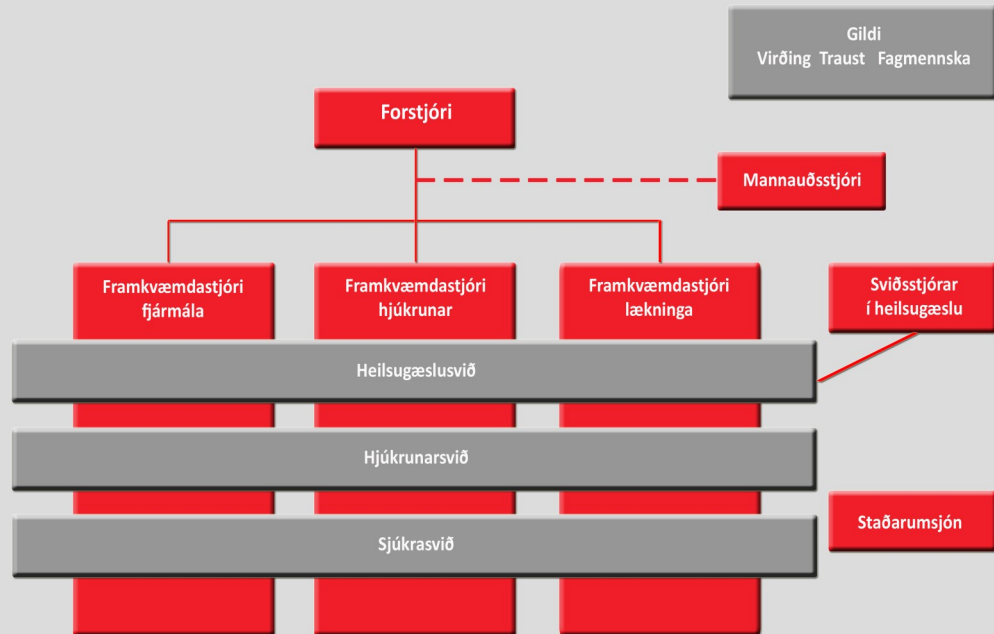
Gildi
Virðing Traust Fagmennska

Forstjóri

Mannauðsstjóri

Framkvæmdastjóri fjármála

Framkvæmdastjóri hjúkrunar

Framkvæmdastjóri lækninga

Sviðsstjórar í heilsugæslu

Heilsugæslusvið

Hjúkrunarsvið

Staðarumsjón

Sjúkrasvið